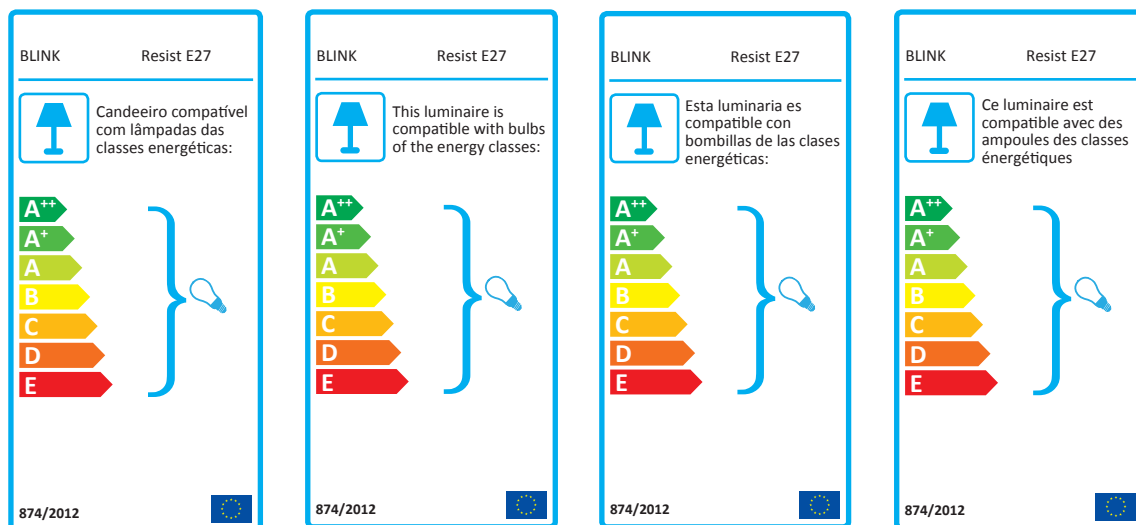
BLINK Resist E27

Candeeiro compatível com lâmpadas das classes energéticas:

$A^{++}$
$A^{+}$
A
B
C
D
E

874/2012

BLINK Resist E27

This luminaire is compatible with bulbs of the energy classes:

$A^{++}$
$A^{+}$
A
B
C
D
E

874/2012

BLINK Resist E27

Esta luminaria es compatible con bombillas de las clases energéticas:

$A^{++}$
$A^{+}$
A
B
C
D
E

874/2012

BLINK Resist E27

Ce luminaire est compatible avec des ampoules des classes énergétiques

$A^{++}$
$A^{+}$
A
B
C
D
E

874/2012